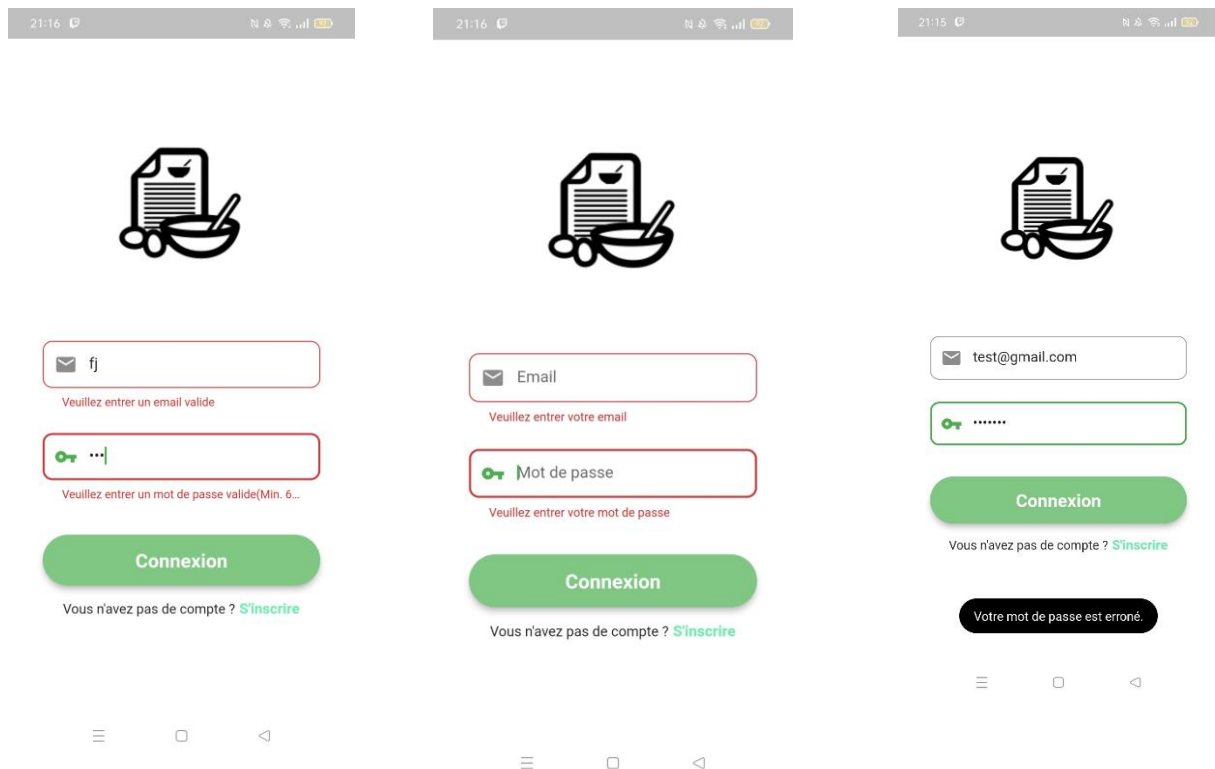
21:16

fj

Veuillez entrer un email valide

•••

Veuillez entrer un mot de passe valide(Min. 6...

Connexion

Vous n'avez pas de compte ? S'inscrire

21:16

Email

Veuillez entrer votre email

Mot de passe

Veuillez entrer votre mot de passe

Connexion

Vous n'avez pas de compte ? S'inscrire

21:15

test@gmail.com

•••••••

Connexion

Vous n'avez pas de compte ? S'inscrire

Votre mot de passe est erroné.